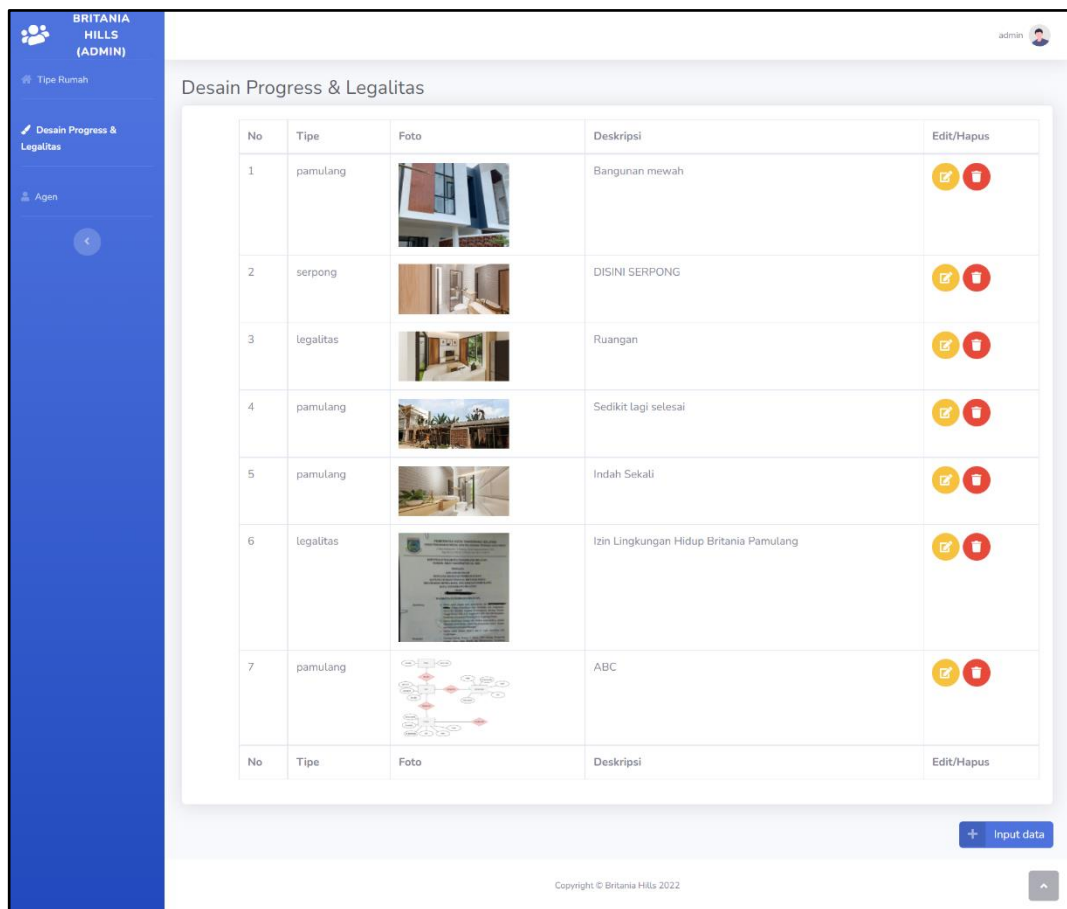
BRITANIA HILLS (ADMIN)

Tipe Rumah

Desain Progress & Legalitas

Agen

admin

Desain Progress & Legalitas

| No | Tipe | Foto | Deskripsi | Edit/Hapus |
|---|---|---|---|---|
| 1 | pamulang | | Bangunan mewah | |
| 2 | serpong | | DISINI SERPONG | |
| 3 | legalitas | | Ruangan | |
| 4 | pamulang | | Sedikit lagi selesai | |
| 5 | pamulang | | Indah Sekali | |
| 6 | legalitas | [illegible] | Izin Lingkungan Hidup Britania Pamulang | |
| 7 | pamulang | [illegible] | ABC | |
| No | Tipe | Foto | Deskripsi | Edit/Hapus |

+ Input data

Copyright © Britania Hills 2022